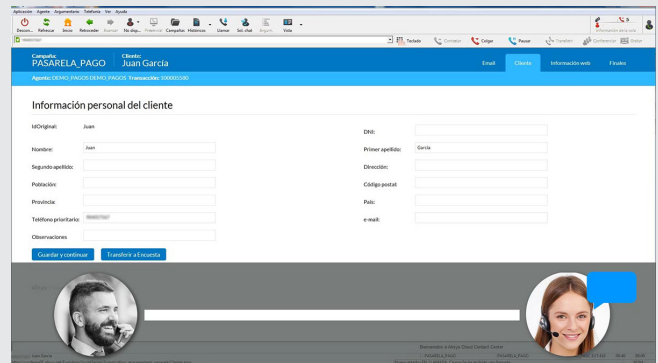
Aplicación Agente Argumentario Telefonía Ver Ayuda

Desconectar Refrescar Inicio Retrocoder Avanzar No disponible Preview Campañas Históricos Llamar Sol. chat Seguim. Vista

Teclado Consejo Colgar Pausa Transferir Conferencia Grabar

Información de la cola

Campaña: PASARELA_PAGO

Cliente: Juan García

Email Cliente Información web Finales

Agente: DEMO_PAGOS DEMO_PAGOS Transacción: 100003580

Información personal del cliente

IdOriginal: Juan

DNI:

Nombre: Juan

Primer apellido: García

Segundo apellido:

Dirección:

Población:

Código postal:

Provincia:

País:

Teléfono prioritario:

e-mail:

Observaciones

Guardar y continuar

Transferir a Encuesta

Bienvenido a Altitude Contact Center

PASARELA_PAGO